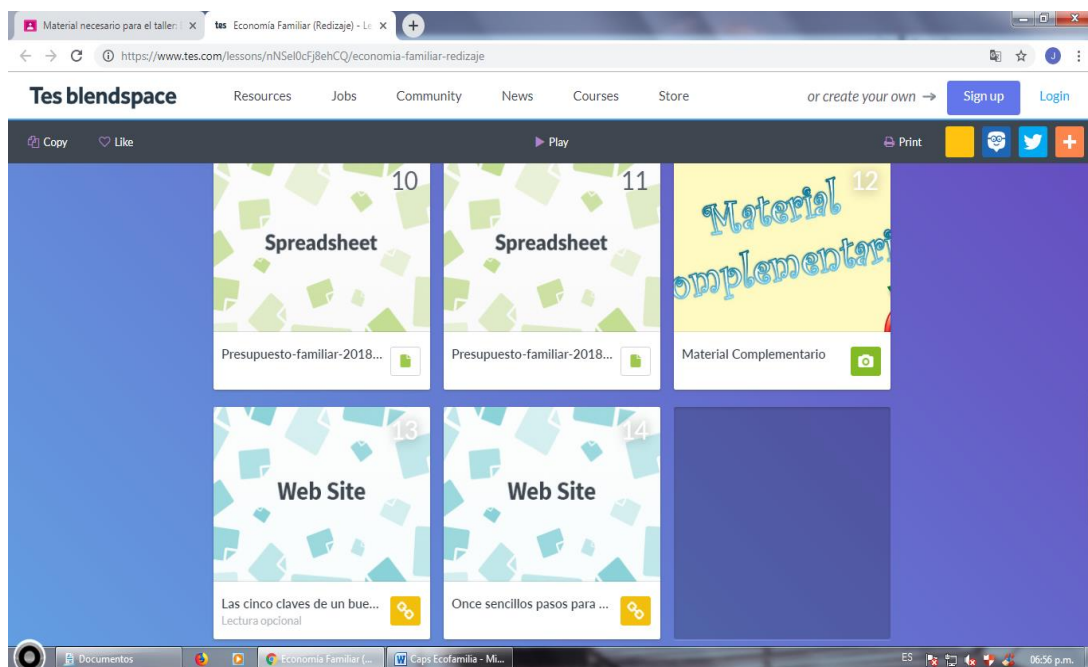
Material necesario para el taller: ×
tes Economía Familiar (Redizaje) - Le ×
https://www.tes.com/lessons/nNSel0cFj8ehCQ/economia-familiar-redizaje
J

Tes blendspace
Resources
Jobs
Community
News
Courses
Store
or create your own →
Sign up
Login

Copy
Like
Play
Print

10
Spreadsheet
Presupuesto-familiar-2018...

11
Spreadsheet
Presupuesto-familiar-2018...

12
Material
omplementari
Material Complementario

13
Web Site
Las cinco claves de un bue...
Lectura opcional

14
Web Site
Once sencillos pasos para ...

Documentos
Economía Familiar (...
Caps Ecofamilia - Mi...
ES
06:56 p.m.